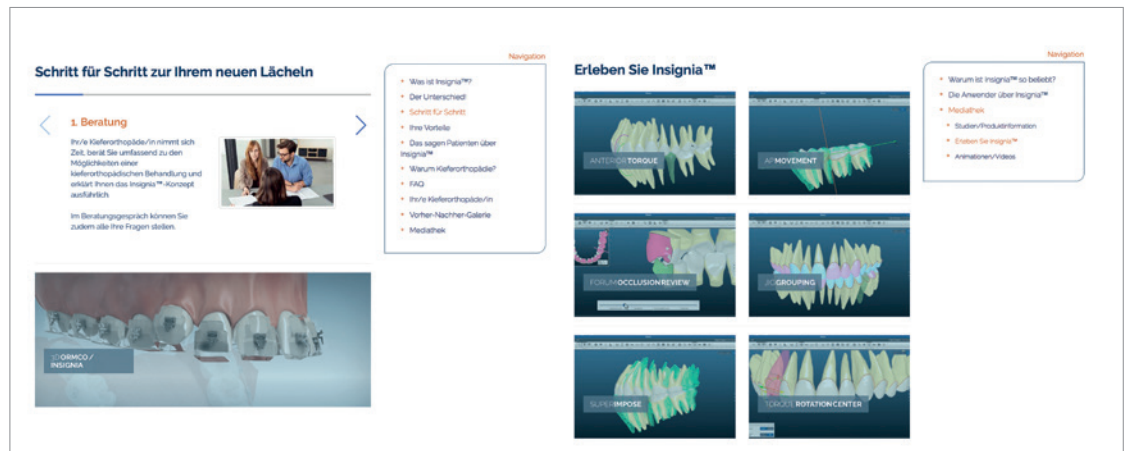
Schritt für Schritt zur Ihrem neuen Lächeln

1. Beratung

Ihr/e Kieferorthopäde/in nimmt sich Zeit, berät Sie umfassend zu den Möglichkeiten einer kieferorthopädischen Behandlung und erklärt Ihnen das Insignia™-Konzept ausführlich.

Im Beratungsgespräch können Sie zudem alle Ihre Fragen stellen.

3D ORMCO / INSIGNIA

Navigation

- Was ist Insignia™?
- Der Unterschied
- Schritt für Schritt
- Ihre Vorteile
- Das sagen Patienten über Insignia™
- Warum Kieferorthopäde?
- FAQ
- Ihr/e Kieferorthopäde/in
- Vorher-Nachher-Galerie
- Mediathek

Erleben Sie Insignia™

ANTERIOR TORQUE

AP MOVEMENT

FORUM OCCLUSION REVIEW

JIG GROUPING

SUPERIMPOSE

3D MODEL ROTATION CENTER

Navigation

- Warum ist Insignia™ so beliebt?
- Die Anwender über Insignia™
- Mediathek
- Studien/Produktinformation
- Erleben Sie Insignia™
- Animationen/Videos